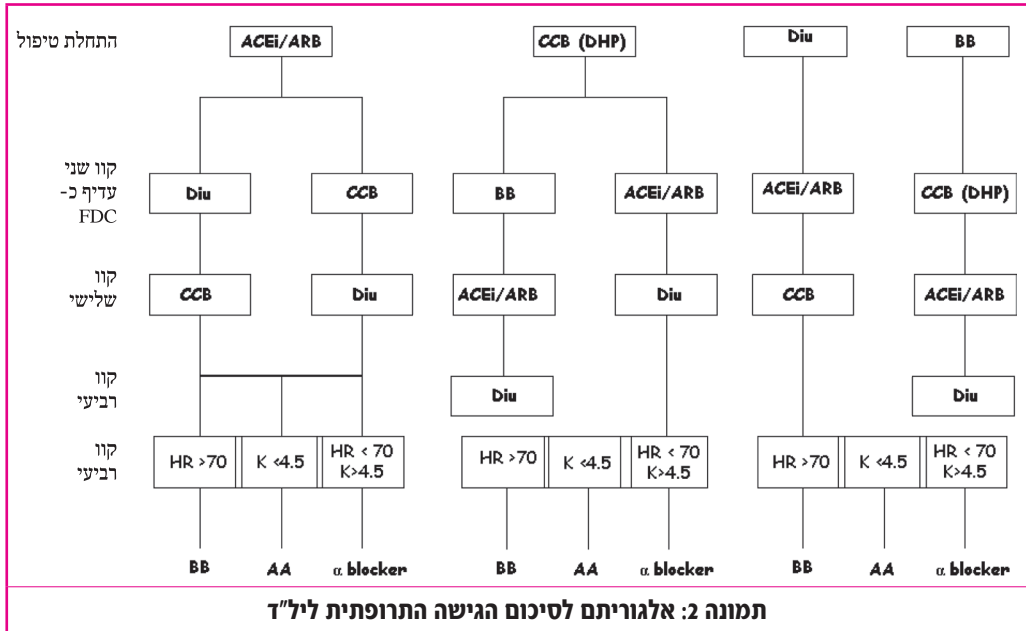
התחלת טיפול

ACEi/ARB

CCB (DHP)

Diu

BB

קוו שני עדיף כ- FDC

Diu

CCB

BB

ACEi/ARB

ACEi/ARB

CCB (DHP)

קוו שלישי

CCB

Diu

ACEi/ARB

Diu

CCB

ACEi/ARB

קוו רביעי

Diu

Diu

קוו רביעי

| HR >70 | K <4.5 | HR < 70 K>4.5 |
|---|---|---|

| HR >70 | K <4.5 | HR < 70 K>4.5 |
|---|---|---|

| HR >70 | K <4.5 | HR < 70 K>4.5 |
|---|---|---|

BB AA α blocker

BB AA α blocker

BB AA α blocker

תמונה 2: אלגוריתם לסיכום הגישה התרופתית ליל"ד